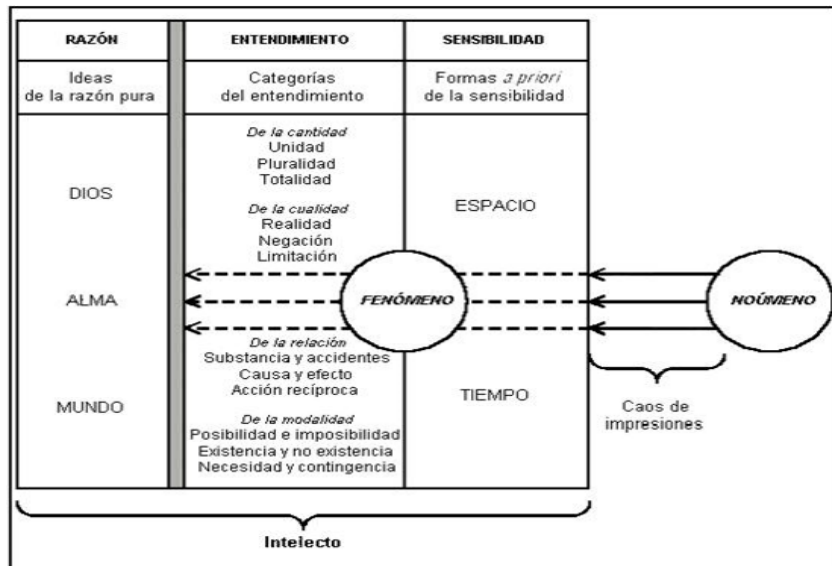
| RAZÓN | ENTENDIMIENTO | SENSIBILIDAD |
|---|---|---|
| Ideas de la razón pura | Categorías del entendimiento | Formas *a priori* de la sensibilidad |
| DIOS ALMA MUNDO | *De la cantidad* Unidad Pluralidad Totalidad *De la cualidad* Realidad Negación Limitación *De la relación* Substancia y accidentes Causa y efecto Acción recíproca *De la modalidad* Posibilidad e imposibilidad Existencia y no existencia Necesidad y contingencia | ESPACIO TIEMPO |

FENÓMENO

NOÚMENO

Caos de impresiones

Intelecto